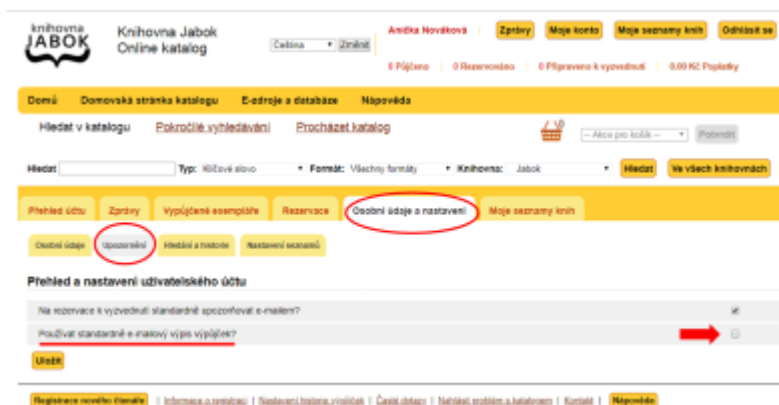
knihovna
JABOK

Knihovna Jabok
Online katalog

Čeština Změnit

Anička Nováková | Zprávy | Moje konto | Moje seznamy knih | Odhlásit se

0 Půjčeno | 0 Rezervováno | 0 Připraveno k vyzvednutí | 0,00 Kč Poplatky

Domů | Domovská stránka katalogu | E-zdroje a databáze | Nápověda

Hledat v katalogu | Pokročilé vyhledávání | Procházet katalog

0

-- Akce pro košík -- | Potvrdit

Hledat: | Typ: Klíčové slovo | Formát: Všechny formáty | Knihovna: Jabok | Hledat | Ve všech knihovnách

Přehled účtu | Zprávy | Vypůjčené exempláře | Rezervace | Osobní údaje a nastavení | Moje seznamy knih

Osobní údaje | Upozornění | Hledání a historie | Nastavení seznamů

Přehled a nastavení uživatelského účtu

Na rezervace k vyzvednutí standardně upozorňovat e-mailem?

Používat standardně e-mailový výpis výpůjček?

Uložit

Registrace nového čtenáře | Informace o registraci | Nastavení historie výpůjček | Časté dotazy | Nahlásit problém s katalogem | Kontakt | Nápověda